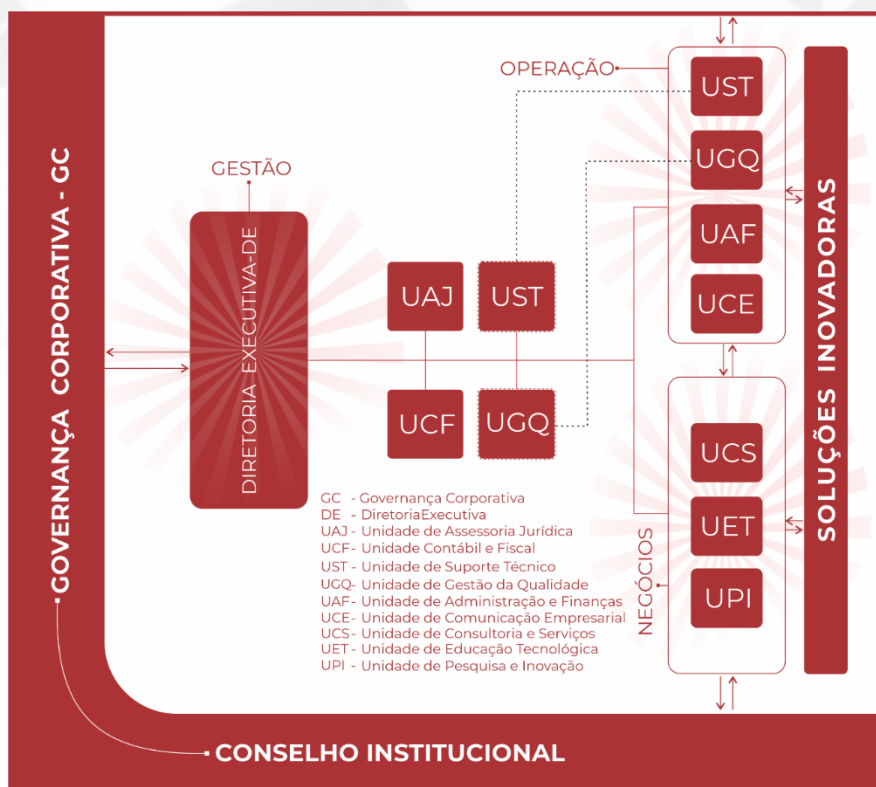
GOVERNANÇA CORPORATIVA - GC

GESTÃO

DIRETORIA EXECUTIVA-DE

OPERAÇÃO

UAJ
UST
UCF
UGQ

UST
UGQ
UAF
UCE

UCS
UET
UPI

NEGÓCIOS

SOLUÇÕES INOVADORAS

GC - Governança Corporativa
DE - DiretoriaExecutiva
UAJ - Unidade de Assessoria Jurídica
UCF - Unidade Contábil e Fiscal
UST - Unidade de Suporte Técnico
UGQ- Unidade de Gestão da Qualidade
UAF- Unidade de Administração e Finanças
UCE- Unidade de Comunicação Empresarial
UCS- Unidade de Consultoria e Serviços
UET - Unidade de Educação Tecnológica
UPI - Unidade de Pesquisa e Inovação

CONSELHO INSTITUCIONAL